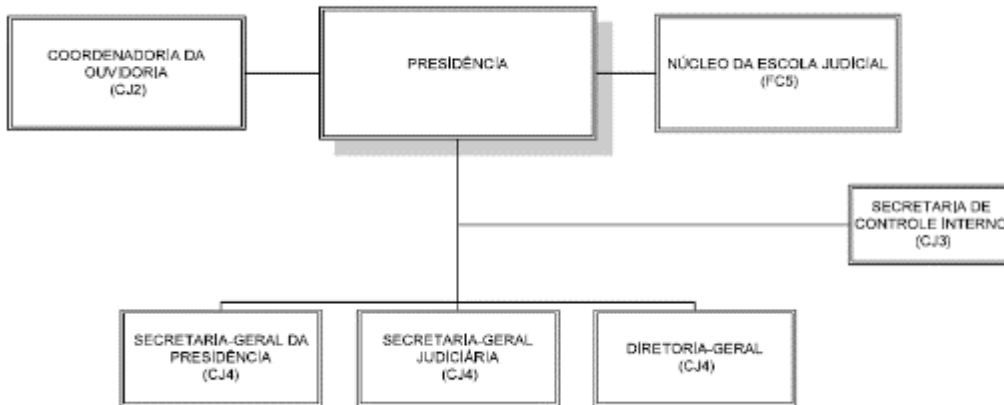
COORDENADORIA DA OUVIDORIA
(CJ2)

PRESIDÊNCIA

NÚCLEO DA ESCOLA JUDICIAL
(FC5)

SECRETARIA DE CONTROLE INTERNO
(CJ3)

SECRETARIA-GERAL DA PRESIDÊNCIA
(CJ4)

SECRETARIA-GERAL JUDICIÁRIA
(CJ4)

DIRETORIA-GERAL
(CJ4)